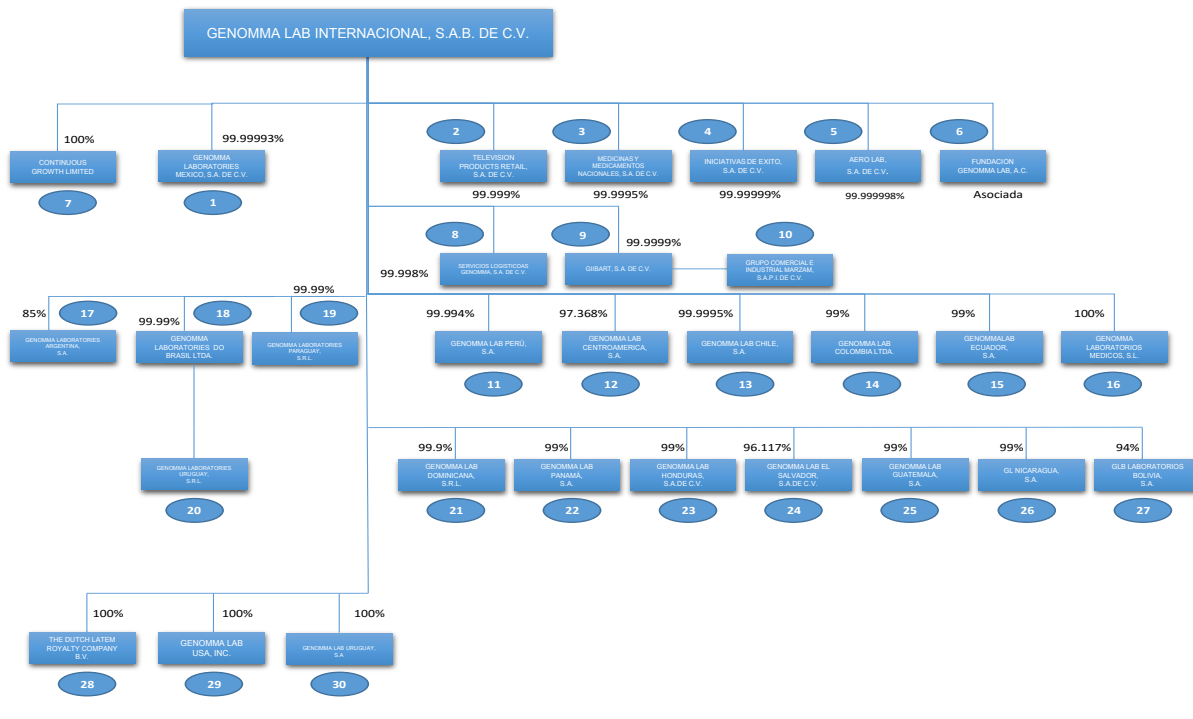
GENOMMA LAB INTERNACIONAL, S.A.B. DE C.V.

100%
CONTINUOUS GROWTH LIMITED
7

99.99993%
GENOMMA LABORATORIES MEXICO, S.A. DE C.V.
1

2
TELEVISION PRODUCTS RETAIL, S.A. DE C.V.
99.999%

3
MEDICINAS Y MEDICAMENTOS NACIONALES, S.A. DE C.V.
99.9995%

4
INICIATIVAS DE EXITO, S.A. DE C.V.
99.99999%

5
AERO LAB, S.A. DE C.V.
99.999998%

6
FUNDACION GENOMMA LAB, A.C.
Asociada

8
99.998%
SERVICIOS LOGISTICOS GENOMMA, S.A. DE C.V.

9
GIIBART, S.A. DE C.V.
99.9999%

10
GRUPO COMERCIAL E INDUSTRIAL MARZAM, S.A.P.I. DE C.V.

85%
17
GENOMMA LABORATORIES ARGENTINA, S.A

99.99%
18
GENOMMA LABORATORIES DO BRASIL LTDA.

99.99%
19
GENOMMA LABORATORIES PARAGUAY, S.R.L.

GENOMMA LABORATORIES URUGUAY, S.R.L.
20

99.994%
GENOMMA LAB PERÚ, S.A.
11

97.368%
GENOMMA LAB CENTROAMERICA, S.A.
12

99.9995%
GENOMMA LAB CHILE, S.A.
13

99%
GENOMMA LAB COLOMBIA LTDA.
14

99%
GENOMMALAB ECUADOR, S.A.
15

100%
GENOMMA LABORATORIOS MEDICOS, S.L.
16

99.9%
GENOMMA LAB DOMINICANA, S.R.L.
21

99%
GENOMMA LAB PANAMÁ, S.A.
22

99%
GENOMMA LAB HONDURAS, S.A.DE C.V.
23

96.117%
GENOMMA LAB EL SALVADOR, S.A.DE C.V.
24

99%
GENOMMA LAB GUATEMALA, S.A.
25

99%
GL NICARAGUA, S.A.
26

94%
GLB LABORATORIOS BOLIVIA, S.A.
27

100%
THE DUTCH LATEM ROYALTY COMPANY B.V.
28

100%
GENOMMA LAB USA, INC.
29

100%
GENOMMA LAB URUGUAY, S.A
30